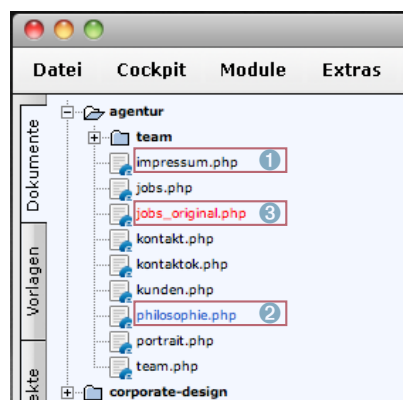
Datei Cockpit Module Extras

Dokumente
Vorlagen
ekte

agentur
team
impressum.php 1
jobs.php
jobs_original.php 3
kontakt.php
kontaktok.php
kunden.php
philosophie.php 2
portrait.php
team.php
corporate-design